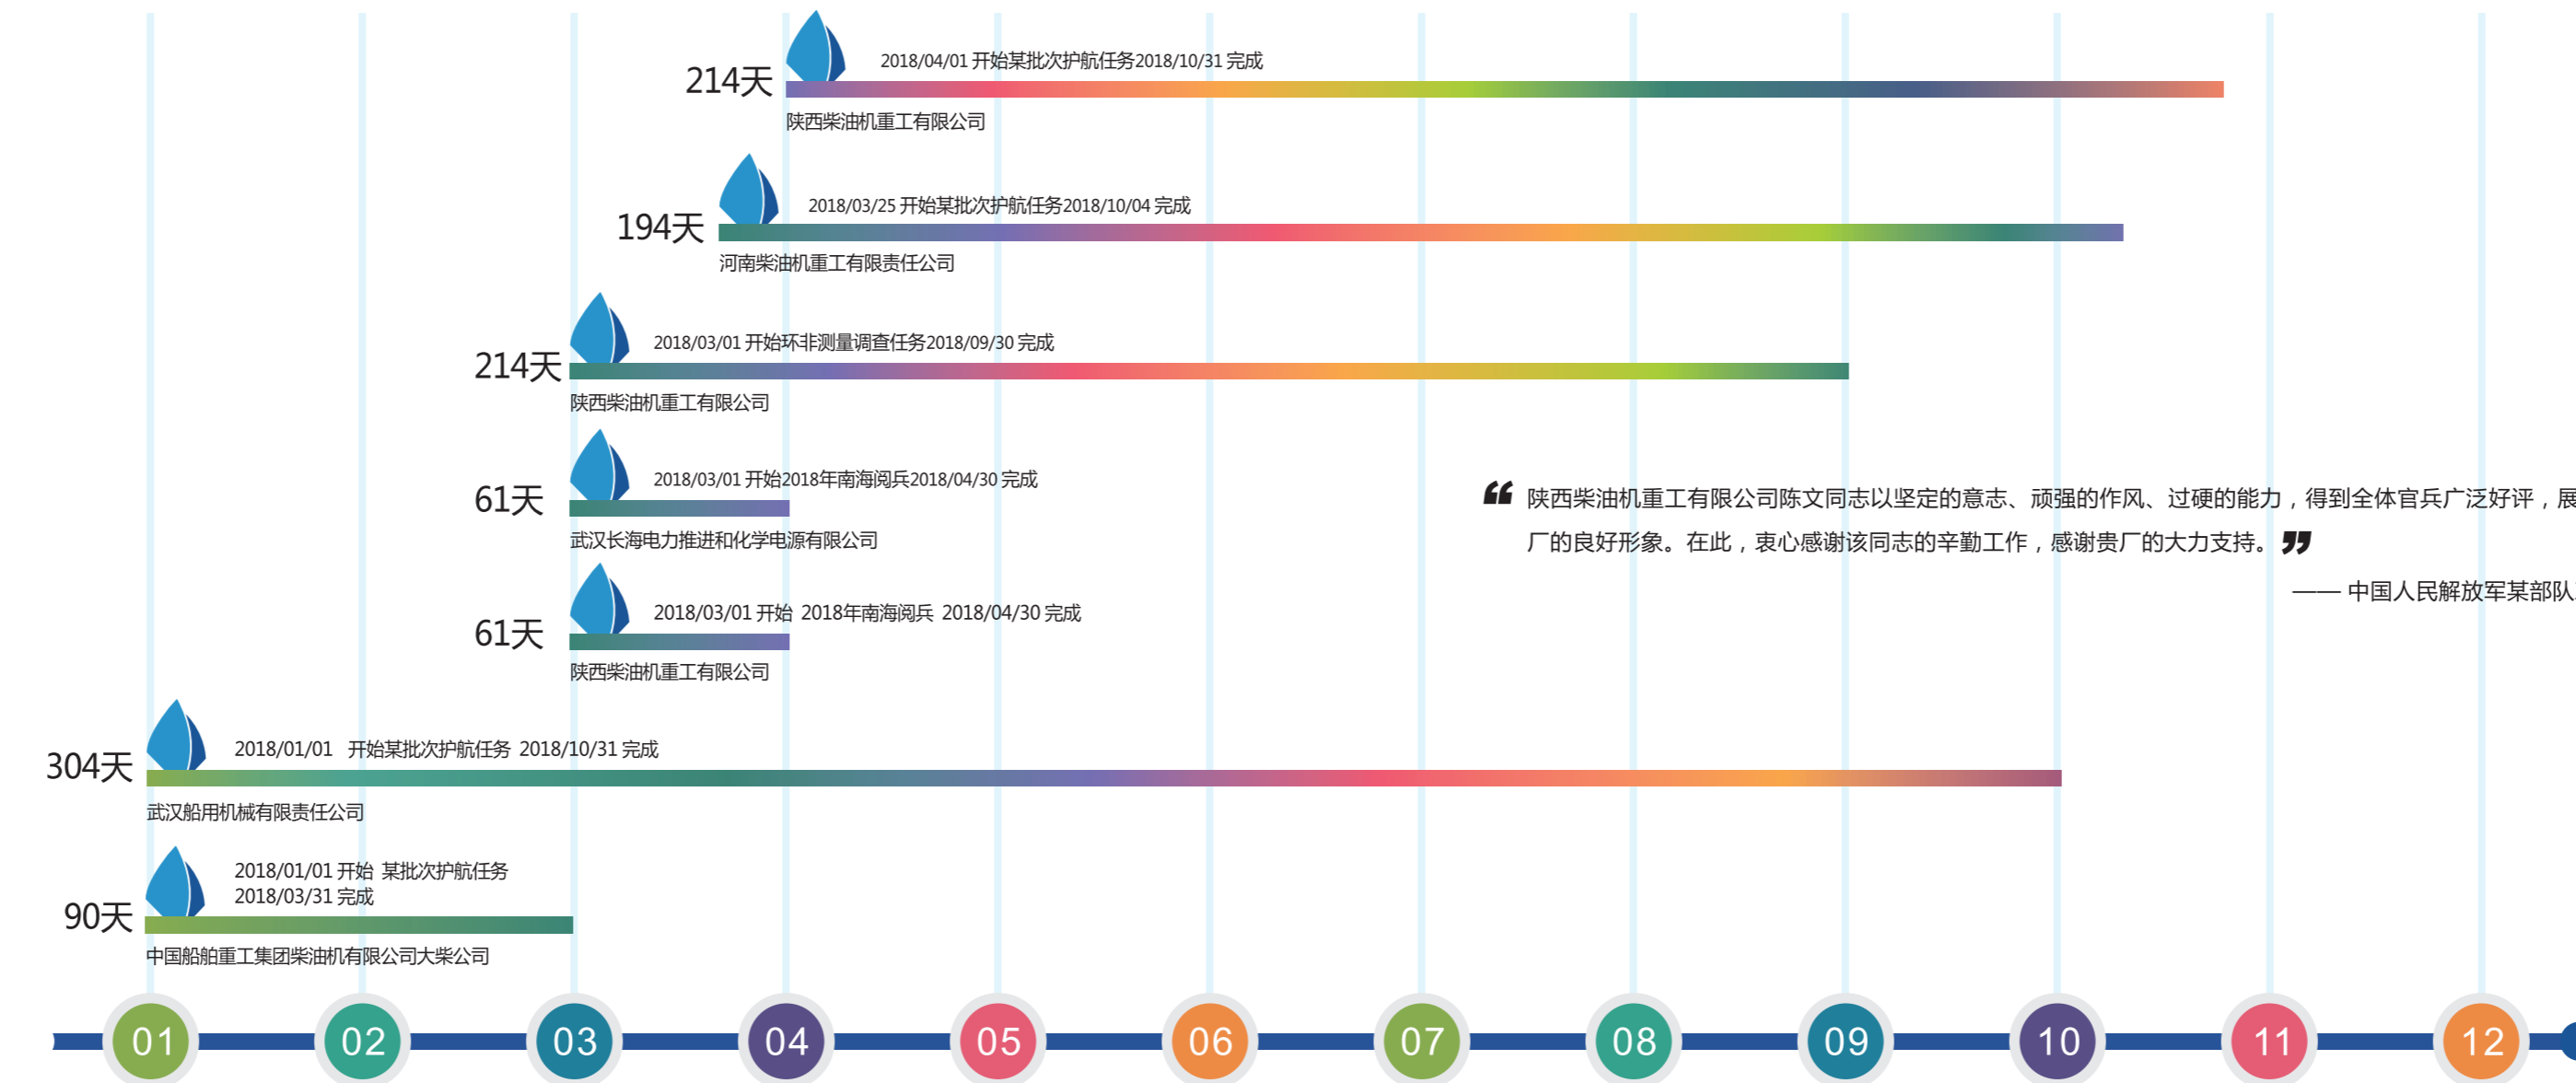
214天
2018/04/01 开始某批次护航任务2018/10/31 完成
陕西柴油机重工有限公司

194天
2018/03/25 开始某批次护航任务2018/10/04 完成
河南柴油机重工有限责任公司

214天
2018/03/01 开始环非测量调查任务2018/09/30 完成
陕西柴油机重工有限公司

61天
2018/03/01 开始2018年南海阅兵2018/04/30 完成
武汉长海电力推进和化学电源有限公司

61天
2018/03/01 开始 2018年南海阅兵 2018/04/30 完成
陕西柴油机重工有限公司

❝ 陕西柴油机重工有限公司陈文同志以坚定的意志、顽强的作风、过硬的能力，得到全体官兵广泛好评，展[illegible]厂的良好形象。在此，衷心感谢该同志的辛勤工作，感谢贵厂的大力支持。❞

—— 中国人民解放军某部队

304天
2018/01/01 开始某批次护航任务 2018/10/31 完成
武汉船用机械有限责任公司

90天
2018/01/01 开始 某批次护航任务
2018/03/31 完成
中国船舶重工集团柴油机有限公司大柴公司

01 02 03 04 05 06 07 08 09 10 11 12